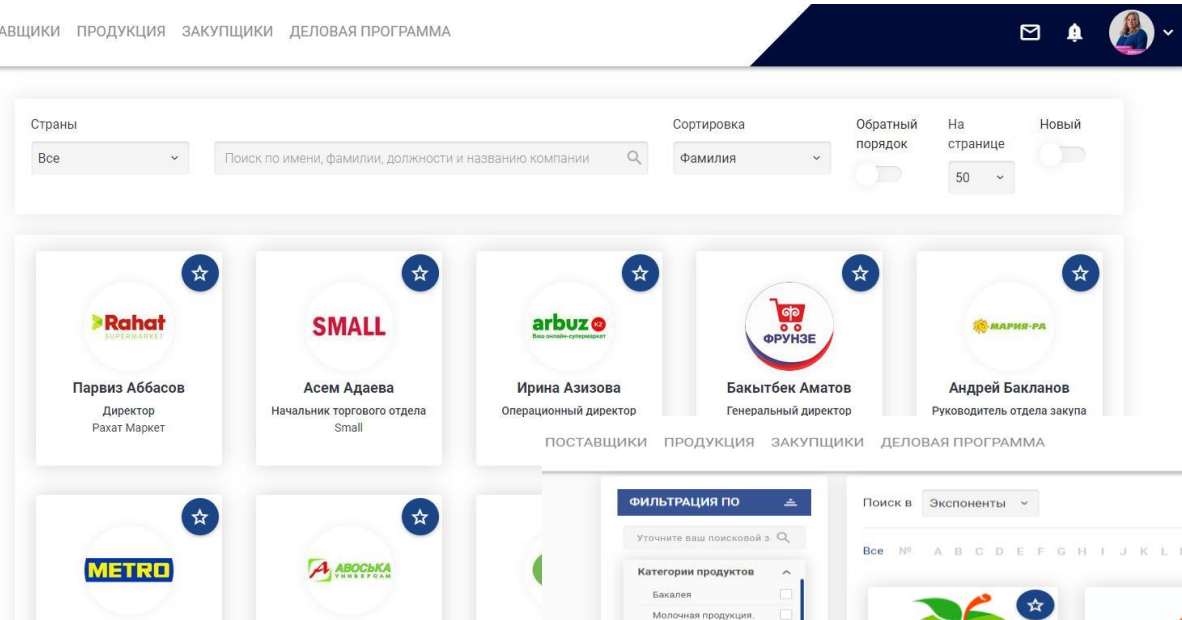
АВЩИКИ ПРОДУКЦИЯ ЗАКУПЩИКИ ДЕЛОВАЯ ПРОГРАММА

Страны
Все
Поиск по имени, фамилии, должности и названию компании
Сортировка
Фамилия
Обратный порядок
На странице
50
Новый

Rahat SUPERMARKET
Парвиз Аббасов
Директор
Рахат Маркет

SMALL
Асем Адаева
Начальник торгового отдела
Small

arbuz KZ
Ваш онлайн-супермаркет
Ирина Азизова
Операционный директор

ФРУНЗЕ
Бакытбек Аматов
Генеральный директор

МАРИЯ-РА
Андрей Бакланов
Руководитель отдела закупа

METRO

АВОСЬКА УНИВЕРСАМ

ПОСТАВЩИКИ ПРОДУКЦИЯ ЗАКУПЩИКИ ДЕЛОВАЯ ПРОГРАММА

ФИЛЬТРАЦИЯ ПО
Уточните ваш поисковой з
Категории продуктов
Бакалея
Молочная продукция.

Поиск в
Экспоненты
Все № A B C D E F G H I J K L